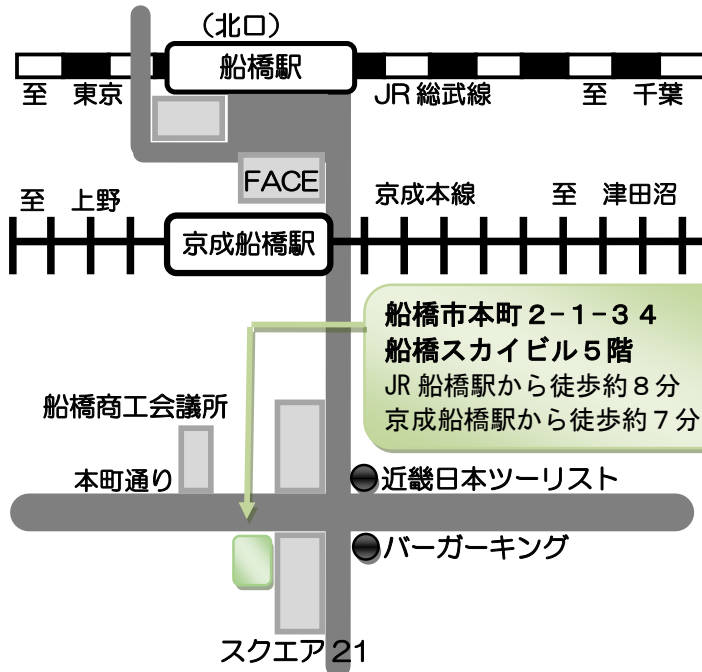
（北口）
船橋駅
至　東京
JR 総武線
至　千葉
FACE
至　上野
京成本線
至　津田沼
京成船橋駅
船橋市本町２−１−３４
船橋スカイビル５階
JR 船橋駅から徒歩約８分
京成船橋駅から徒歩約７分
船橋商工会議所
本町通り
近畿日本ツーリスト
バーガーキング
スクエア21